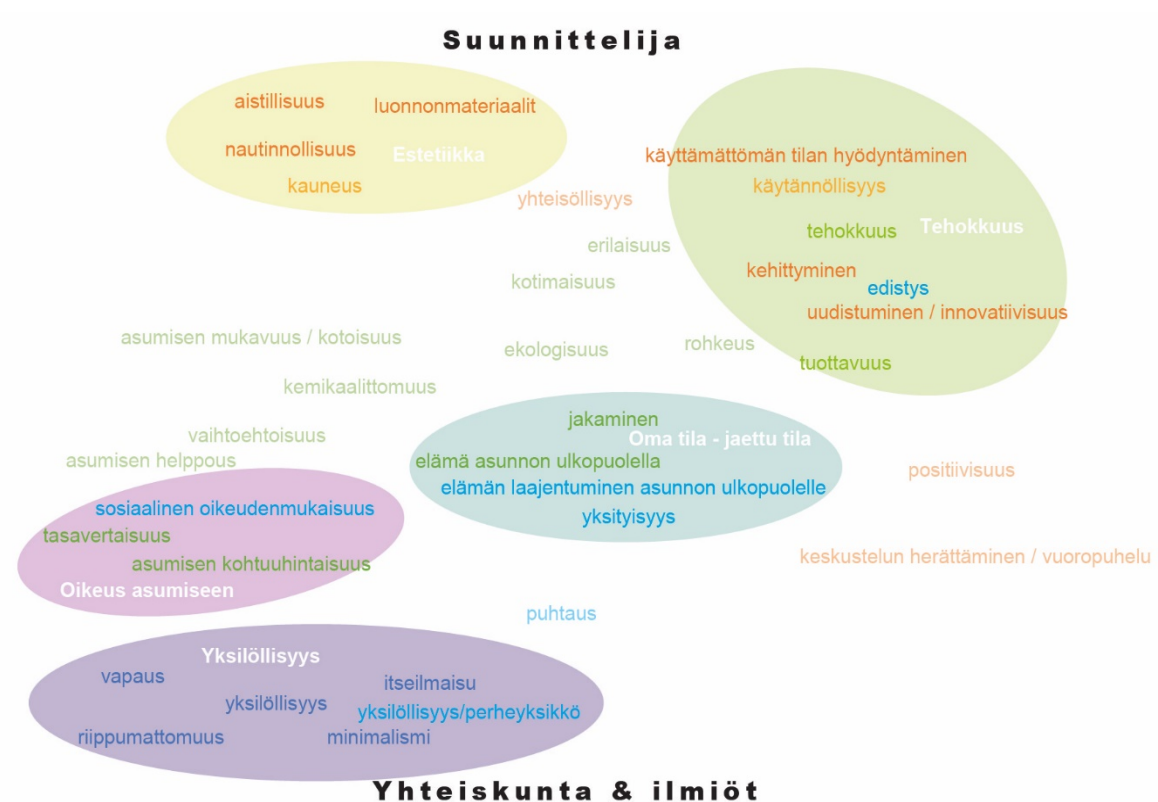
Suunnittelija

aistillisuus
luonnonmateriaalit
nautinnollisuus
Estetiikka
kauneus

yhteisöllisyys

käyttämättömän tilan hyödyntäminen
käytännöllisyys
tehokkuus
Tehokkuus
kehittyminen
edistys
uudistuminen / innovatiivisuus
tuottavuus

erilaisuus
kotimaisuus
asumisen mukavuus / kotoisuus
ekologisuus
rohkeus
kemikaalittomuus

jakaminen
Oma tila - jaettu tila
elämä asunnon ulkopuolella
elämän laajentuminen asunnon ulkopuolelle
yksityisyys

vaihtoehtoisuus
asumisen helppous
positiivisuus

sosiaalinen oikeudenmukaisuus
tasavertaisuus
asumisen kohtuuhintaisuus
Oikeus asumiseen

keskustelun herättäminen / vuoropuhelu

puhtaus

Yksilöllisyys
vapaus
itseilmaisu
yksilöllisyys
yksilöllisyys/perheyksikkö
riippumattomuus
minimalismi

Yhteiskunta & ilmiöt